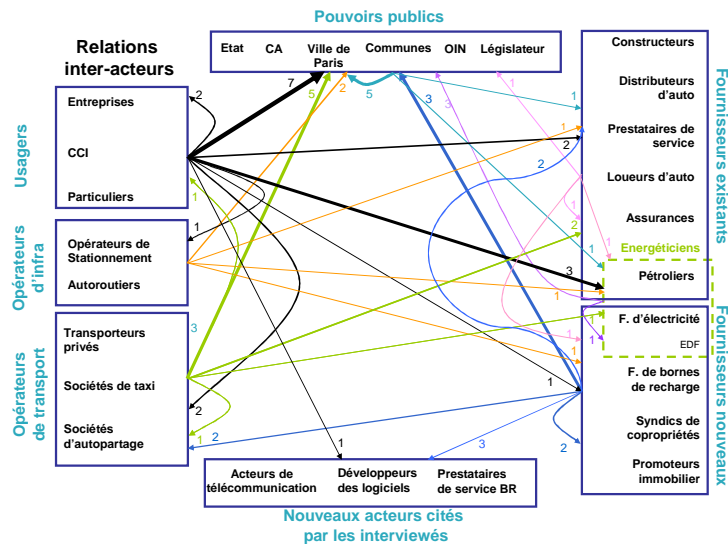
Pouvoirs publics

Etat CA Ville de Paris Communes OIN Législateur

Relations inter-acteurs

Usagers

Entreprises

CCI

Particuliers

Opérateurs d'infra

Opérateurs de Stationnement

Autoroutiers

Opérateurs de transport

Transporteurs privés

Sociétés de taxi

Sociétés d'autopartage

Constructeurs

Distributeurs d'auto

Prestataires de service

Loueurs d'auto

Assurances

Energéticiens

Pétroliers

F. d'électricité

EDF

F. de bornes de recharge

Syndics de copropriétés

Promoteurs immobilier

Fournisseurs existants

Fournisseurs nouveaux

Acteurs de télécommunication

Développeurs des logiciels

Prestataires de service BR

Nouveaux acteurs cités par les interviewés

7 5 2 5 3 3 1 1 2 1 1 2 1 1 2 1 2 1 2 3 1 1 1 1 1 1 3 1 2 1 2 1 3 2 1 1 1 1